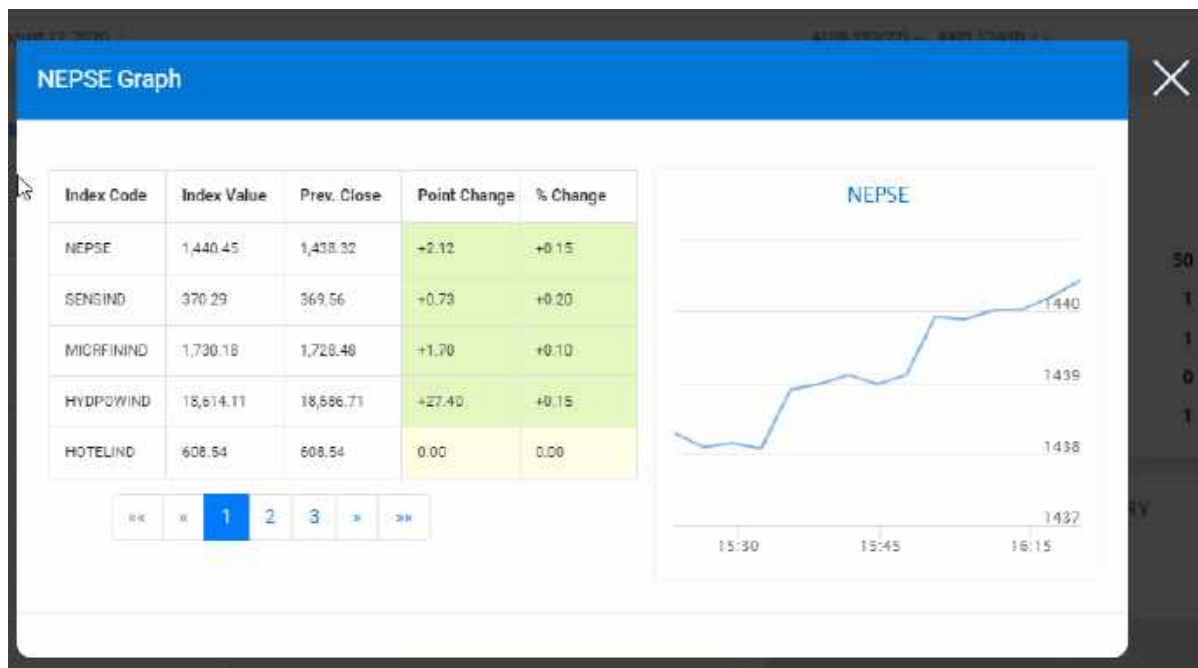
NEPSE Graph

| Index Code | Index Value | Prev. Close | Point Change | % Change |
|---|---|---|---|---|
| NEPSE | 1,440.45 | 1,438.32 | +2.12 | +0.15 |
| SENSIND | 370.29 | 369.56 | +0.73 | +0.20 |
| MICRFININD | 1,730.18 | 1,728.48 | +1.70 | +0.10 |
| HYDPOWIND | 18,614.11 | 18,586.71 | +27.40 | +0.15 |
| HOTELIND | 608.54 | 608.54 | 0.00 | 0.00 |

«« « 1 2 3 » »»

NEPSE

1440
1439
1438
1437
15:30 15:45 16:15

50
1
1
0
1
RY